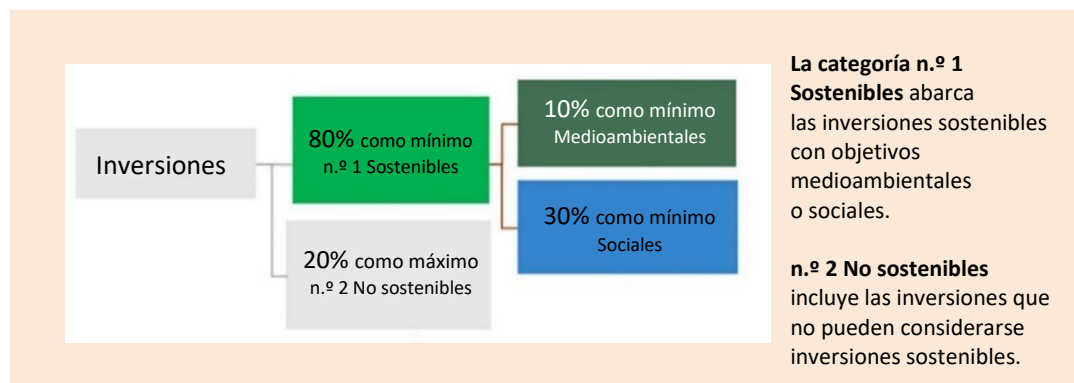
Inversiones

80% como mínimo
n.º 1 Sostenibles

10% como mínimo
Medioambientales

30% como mínimo
Sociales

20% como máximo
n.º 2 No sostenibles

**La categoría n.º 1 Sostenibles** abarca las inversiones sostenibles con objetivos medioambientales o sociales.

**n.º 2 No sostenibles** incluye las inversiones que no pueden considerarse inversiones sostenibles.